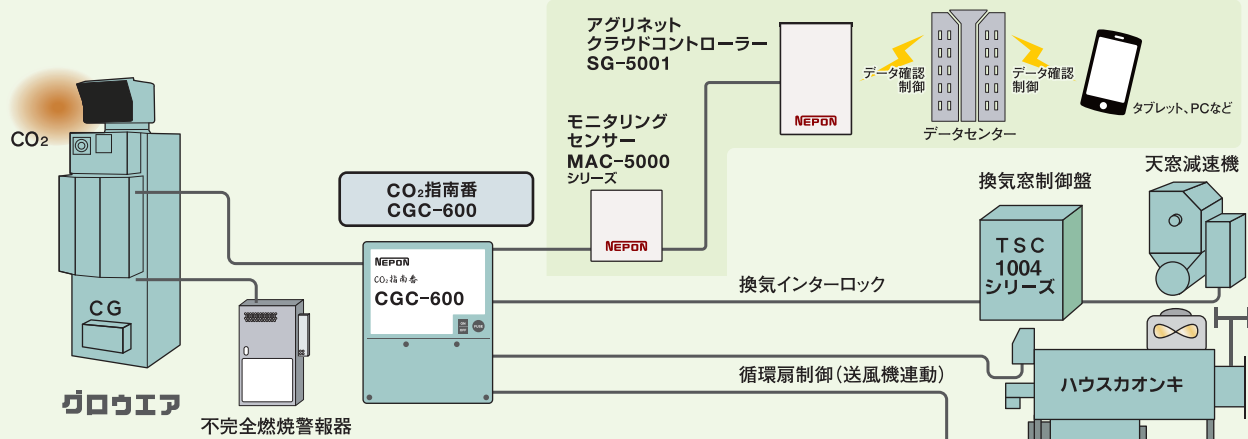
アグリネット
クラウドコントローラー
SG-5001

NEPON

データ確認
制御

データ確認
制御

データセンター

タブレット、PCなど

$CO_2$

モニタリング
センサー
MAC-5000
シリーズ

NEPON

$CO_2$指南番
CGC-600

換気窓制御盤

天窓減速機

NEPON
$CO_2$指南番
CGC-600

TSC
1004
シリーズ

換気インターロック

CG

グロウエア

不完全燃焼警報器

循環扇制御(送風機連動)

ハウスカオンキ